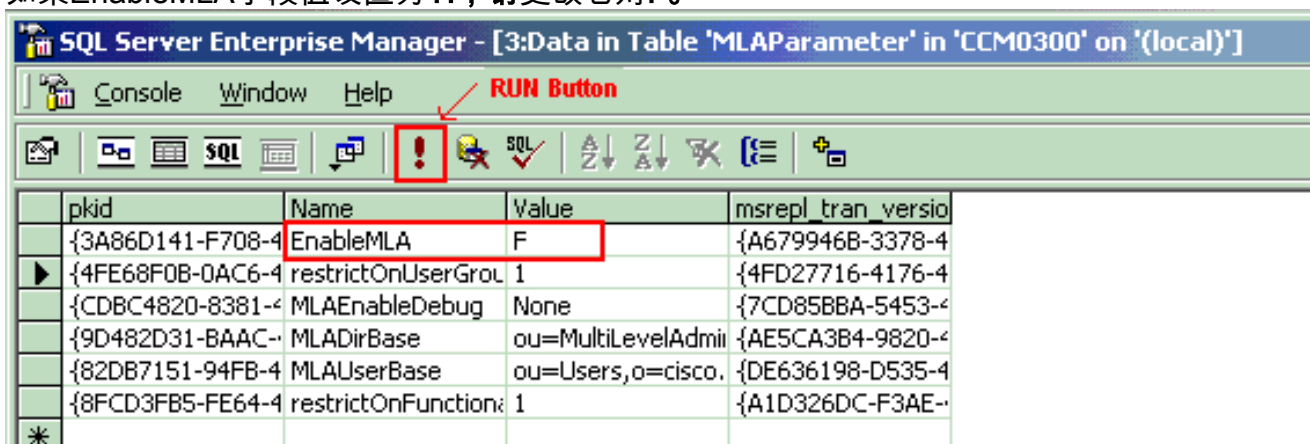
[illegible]

SQL Server Enterprise Manager - [3:Data in Table 'MLAParameter' in 'CCM0300' on '(local)']

Console Window Help

RUN Button

| | pkid | Name | Value | msrepl_tran_versio |
|---|---|---|---|---|
| | {3A86D141-F708-4 | EnableMLA | F | {A679946B-3378-4 |
| ▶ | {4FE68F0B-0AC6-4 | restrictOnUserGrou | 1 | {4FD27716-4176-4 |
| | {CDBC4820-8381-4 | MLAEnableDebug | None | {7CD85BBA-5453-4 |
| | {9D482D31-BAAC-4 | MLADirBase | ou=MultiLevelAdmi | {AE5CA3B4-9820-4 |
| | {82DB7151-94FB-4 | MLAUserBase | ou=Users,o=cisco. | {DE636198-D535-4 |
| | {8FCD3FB5-FE64-4 | restrictOnFunctiona | 1 | {A1D326DC-F3AE-4 |
| * | | | | |